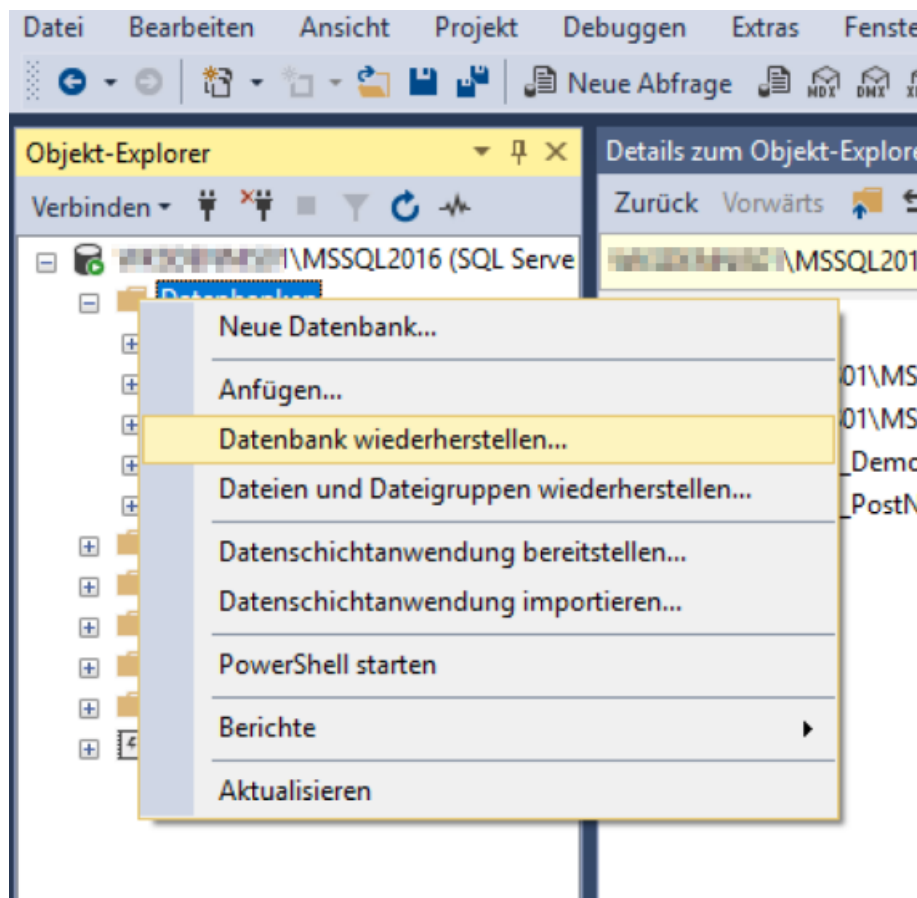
Datei Bearbeiten Ansicht Projekt Debuggen Extras Fenste

Neue Abfrage

Objekt-Explorer

Verbinden

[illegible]\MSSQL2016 (SQL Serve

Datenbanken

Details zum Objekt-Explore

Zurück Vorwärts

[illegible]\MSSQL201

Neue Datenbank...

Anfügen...

Datenbank wiederherstellen...

Dateien und Dateigruppen wiederherstellen...

Datenschichtanwendung bereitstellen...

Datenschichtanwendung importieren...

PowerShell starten

Berichte

Aktualisieren

01\MS
01\MS
_Demo
_PostN